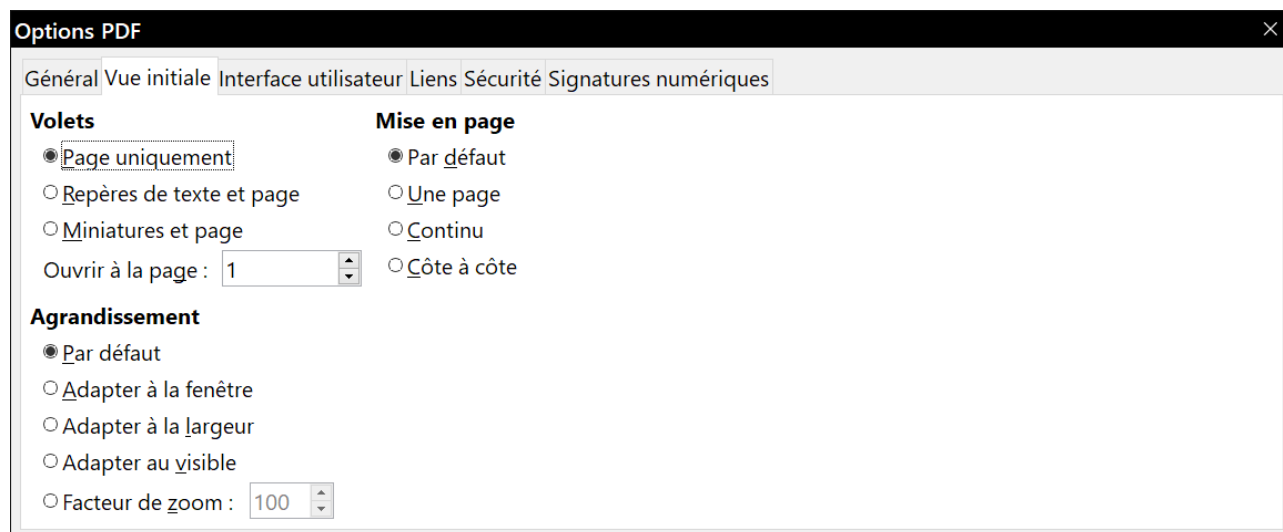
Options PDF

Général Vue initiale Interface utilisateur Liens Sécurité Signatures numériques

Volets
Page uniquement
Repères de texte et page
Miniatures et page
Ouvrir à la page : 1

Mise en page
Par défaut
Une page
Continu
Côte à côte

Agrandissement
Par défaut
Adapter à la fenêtre
Adapter à la largeur
Adapter au visible
Facteur de zoom : 100